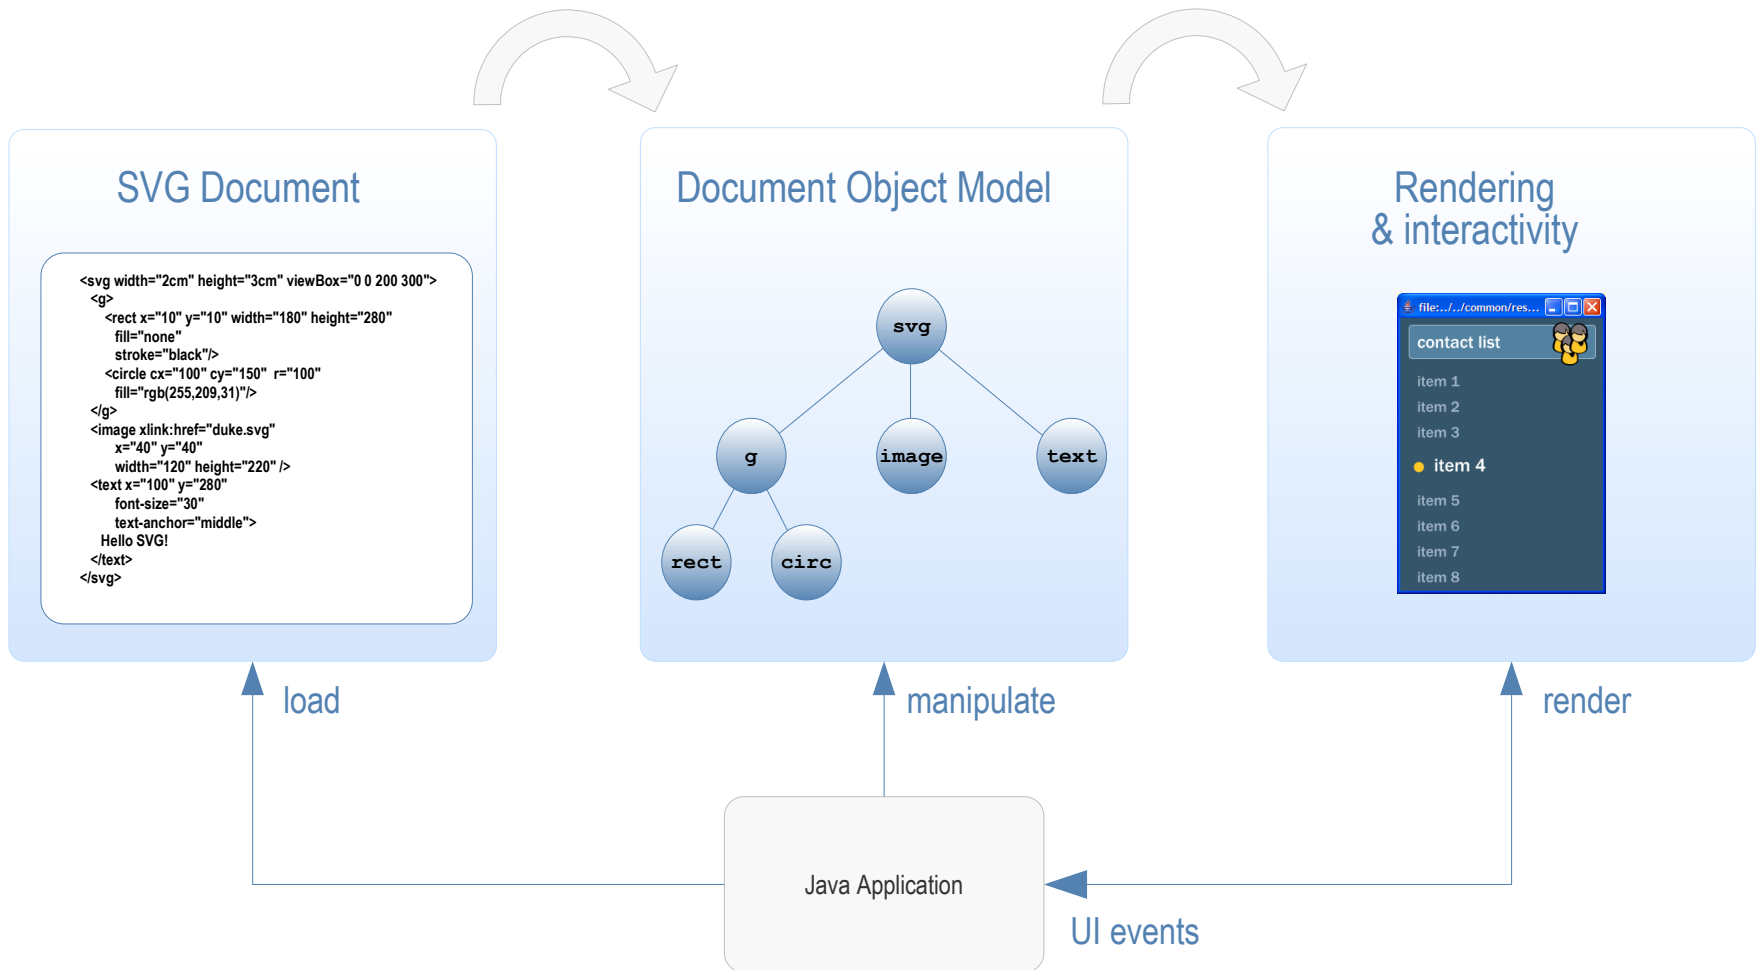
SVG Document

<svg width="2cm" height="3cm" viewBox="0 0 200 300">
<g>
<rect x="10" y="10" width="180" height="280"
fill="none"
stroke="black"/>
<circle cx="100" cy="150" r="100"
fill="rgb(255,209,31)"/>
</g>
<image xlink:href="duke.svg"
x="40" y="40"
width="120" height="220" />
<text x="100" y="280"
font-size="30"
text-anchor="middle">
Hello SVG!
</text>
</svg>

Document Object Model

svg
g
image
text
rect
circ

Rendering
& interactivity

file:.../../common/res...
contact list
item 1
item 2
item 3
item 4
item 5
item 6
item 7
item 8

load

manipulate

render

Java Application

UI events